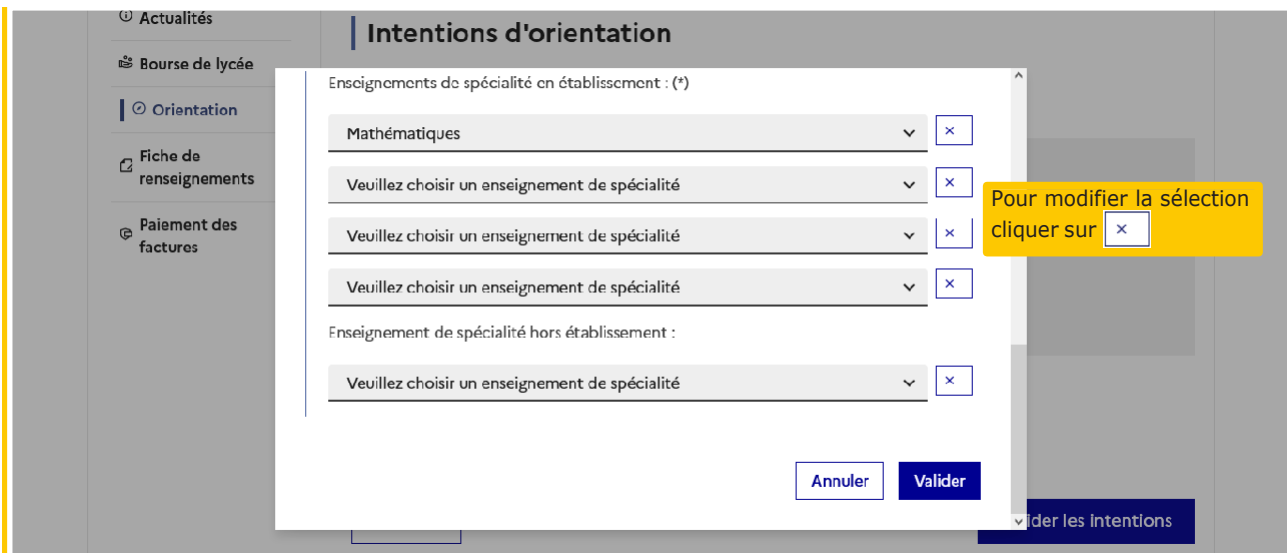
Actualités

Bourse de lycée

Orientation

Fiche de renseignements

Paiement des factures

Intentions d'orientation

Enseignements de spécialité en établissement : (*)

Mathématiques ×

Veuillez choisir un enseignement de spécialité ×

Veuillez choisir un enseignement de spécialité ×

Veuillez choisir un enseignement de spécialité ×

Enseignement de spécialité hors établissement :

Veuillez choisir un enseignement de spécialité ×

Annuler Valider

Pour modifier la sélection cliquer sur ×

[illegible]der les intentions